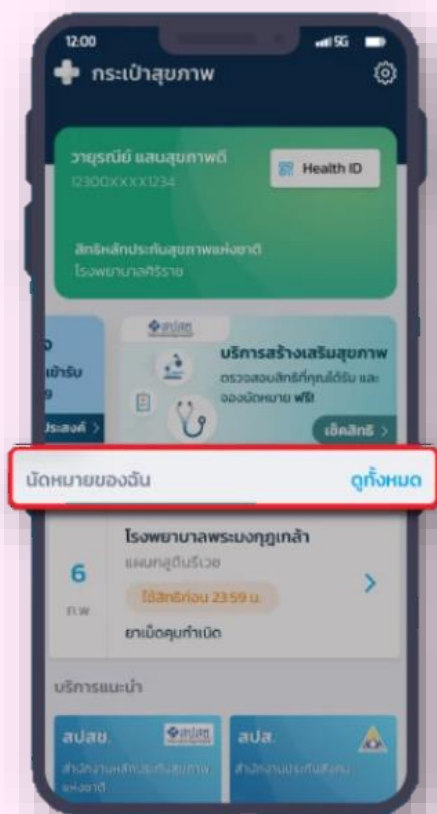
12:00

5G

กระเป๋าสุขภาพ

วายุรณีย์ แสนสุขภาพดี

12300XXXX1234

Health ID

สิทธิหลักประกันสุขภาพแห่งชาติ

โรงพยาบาลศิริราช

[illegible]เข้ารับ

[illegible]ประสงค์ >

สปสช.

บริการสร้างเสริมสุขภาพ

ตรวจสอบสิทธิที่คุณได้รับ และจองนัดหมาย ฟรี!

เช็คสิทธิ >

นัดหมายของฉัน

ดูทั้งหมด

6

ก.พ.

โรงพยาบาลพระมงกุฎเกล้า

แผนกสูตินรีเวช

ใช้สิทธิก่อน 23.59 น.

ยาเม็ดคุมกำเนิด

>

บริการแนะนำ

สปสช.

สำนักงานหลักประกันสุขภาพแห่งชาติ

สปส.

สำนักงานประกันสังคม